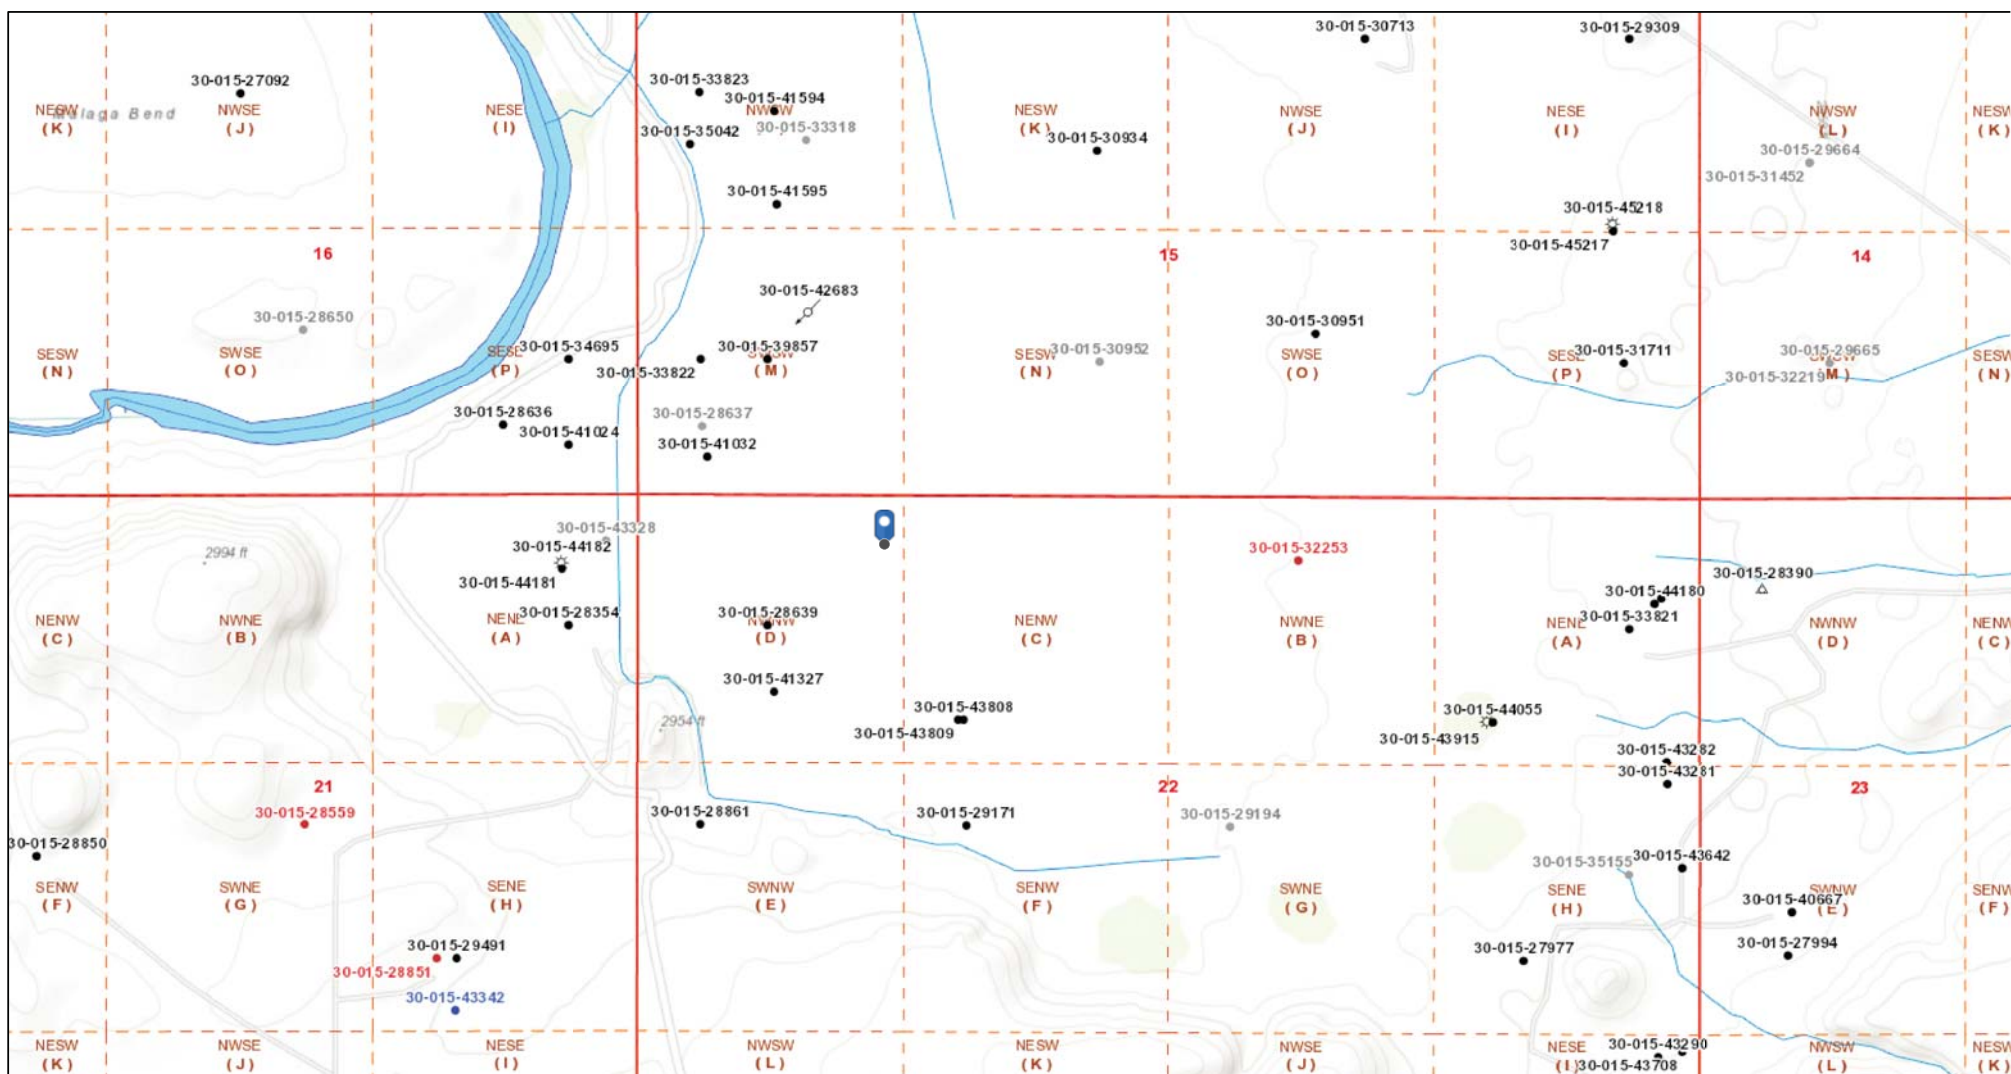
30-015-27092
NESW (K) Malaga Bend
NWSE (J)
NESE (I)
30-015-33823
30-015-41594
NWSW
30-015-35042
30-015-33318
30-015-41595
NESW (K)
30-015-30934
30-015-30713
NWSE (J)
30-015-29309
NESE (I)
NWSW (L)
NESW (K)
30-015-29664
30-015-31452
30-015-45218
30-015-45217
16
15
14
30-015-42683
30-015-28650
SESW (N)
SWSE (O)
SESE (P)
30-015-34695
30-015-39857
30-015-33822
SWSW (M)
30-015-30951
SESW (N)
30-015-30952
SWSE (O)
SESE (P)
30-015-31711
30-015-29665
30-015-32219
(M)
SESW (N)
30-015-28636
30-015-41024
30-015-28637
30-015-41032
30-015-43328
30-015-44182
2994 ft
30-015-44181
30-015-32253
30-015-28390
30-015-44180
30-015-33821
NENW (C)
NWNE (B)
NENE (A)
30-015-28354
30-015-28639
NWNW (D)
NENW (C)
NWNE (B)
NENE (A)
NWNW (D)
NENW (C)
30-015-41327
2954 ft
30-015-43808
30-015-43809
30-015-44055
30-015-43915
30-015-43282
30-015-43281
21
22
23
30-015-28559
30-015-28850
30-015-28861
30-015-29171
30-015-29194
30-015-35155
30-015-43642
SENW (F)
SWNE (G)
SENE (H)
SWNW (E)
SENW (F)
SWNE (G)
SENE (H)
SWNW (E)
30-015-40667
SENW (F)
30-015-29491
30-015-28851
30-015-43342
30-015-27977
30-015-27994
NESW (K)
NWSE (J)
NESE (I)
NWSW (L)
NESW (K)
NWSE (J)
NESE (I)
30-015-43290
30-015-43708
NWSW (L)
NESW (K)